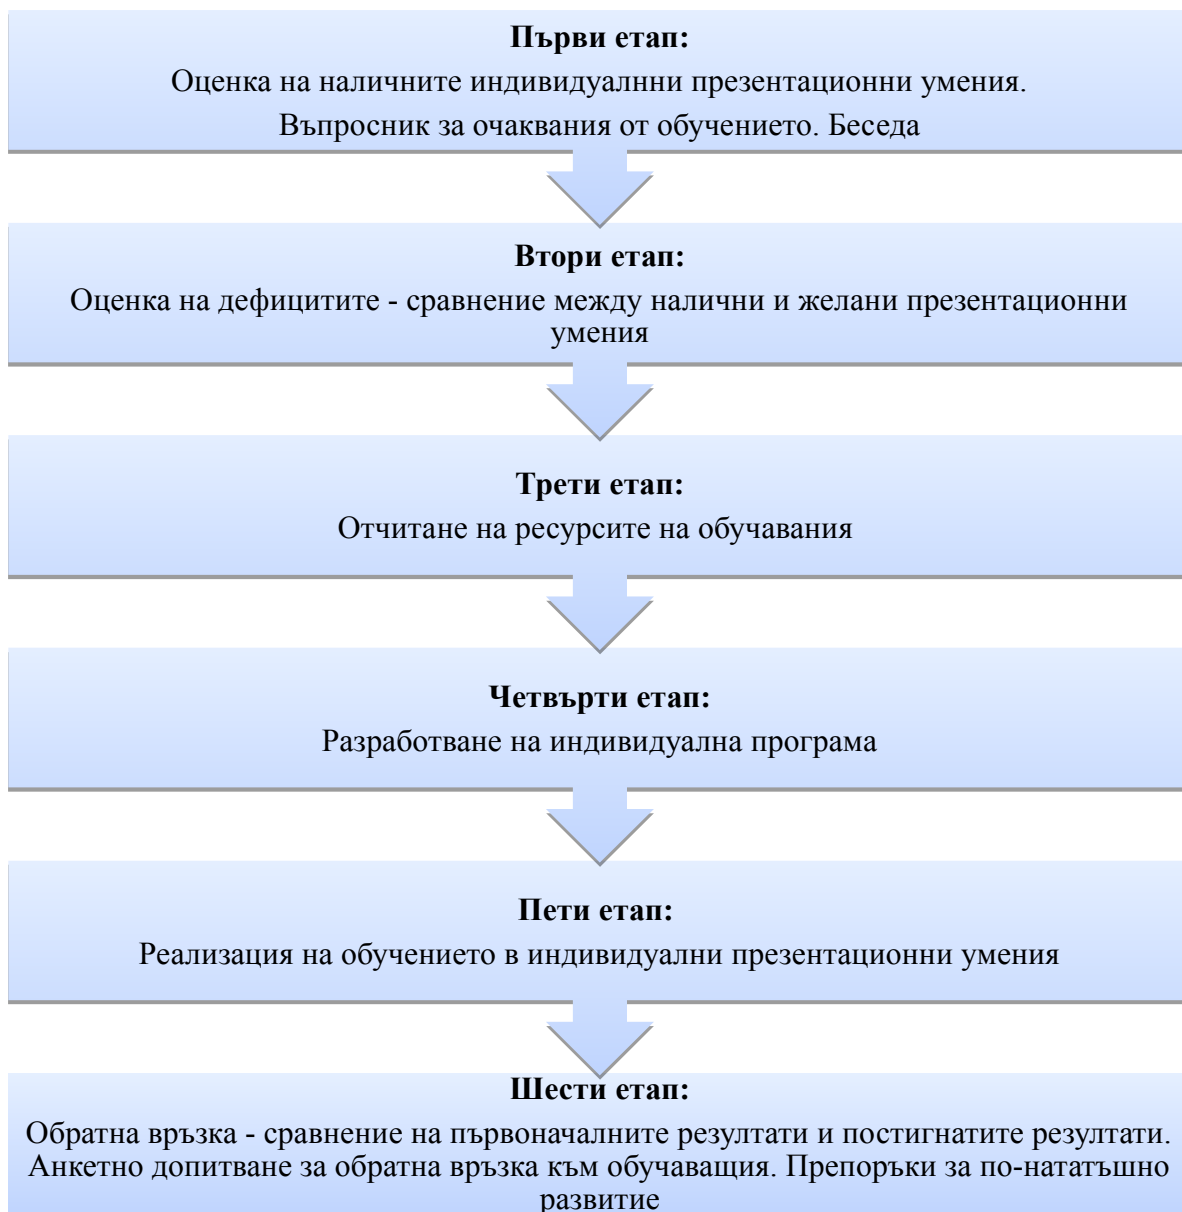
**Първи етап:**

Оценка на наличните индивидуалнни презентационни умения.

Въпросник за очаквания от обучението. Беседа

**Втори етап:**

Оценка на дефицитите - сравнение между налични и желани презентационни умения

**Трети етап:**

Отчитане на ресурсите на обучавания

**Четвърти етап:**

Разработване на индивидуална програма

**Пети етап:**

Реализация на обучението в индивидуални презентационни умения

**Шести етап:**

Обратна връзка - сравнение на първоначалните резултати и постигнатите резултати. Анкетно допитване за обратна връзка към обучаващия. Препоръки за по-нататъшно развитие